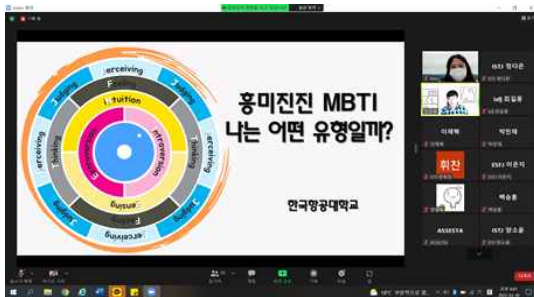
흥미진진 MBTI
나는 어떤 유형일까?

한국항공대학교

Perceiving
Judging
Judging
Perceiving
Perceiving
Judging
Judging
Perceiving
Feeling
Thinking
Thinking
Feeling
Intuition
Sensing
Introversion
Extraversion

ISTJ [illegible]
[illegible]
이재혁
박민재
휘찬
ESFJ 이은지
박승훈
ASSISTA
ISTJ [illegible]